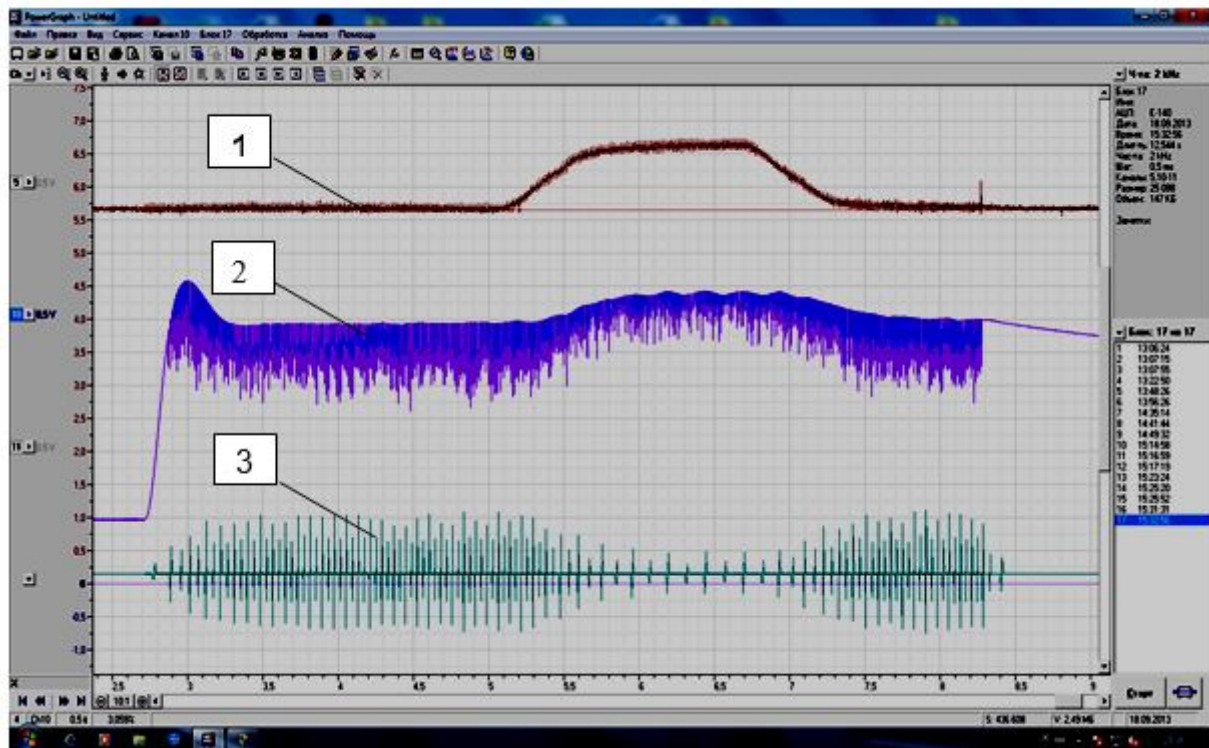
PowerGraph - Untitled

Файл Правка Вид Сервис Канал 10 Блок 17 Обработка Анализ Помощь

Част: 2 kHz

Блок 17
Имя
АЦП E-140
Дата 18.09.2013
Время 15:32:56
Длит. 12.544 s
Частота 2 kHz
Шаг 0.5 ms
Каналы 5,10-11
Размер 25 088
Объем 147 KБ

Заметки

Блок: 17 из 17

| | |
|---|---|
| 1 | 13:06:24 |
| 2 | 13:07:15 |
| 3 | 13:07:55 |
| 4 | 13:22:50 |
| 5 | 13:48:35 |
| 6 | 13:56:26 |
| 7 | 14:35:14 |
| 8 | 14:41:44 |
| 9 | 14:49:32 |
| 10 | 15:14:58 |
| 11 | 15:16:59 |
| 12 | 15:17:19 |
| 13 | 15:23:24 |
| 14 | 15:25:20 |
| 15 | 15:25:52 |
| 16 | 15:31:31 |
| 17 | 15:32:56 |

7.5
7.0
6.5
6.0
5.5
5.0
4.5
4.0
3.5
3.0
2.5
2.0
1.5
1.0
0.5
0
-0.5
-1.0

5 0.5V
10 0.5V
11 0.5V

1

2

3

2.5 3 3.5 4 4.5 5 5.5 6 6.5 7 7.5 8 8.5 9

101

Старт

0.5 s 3.059 s

S: 436 608 V: 2.49 MB 18.09.2013